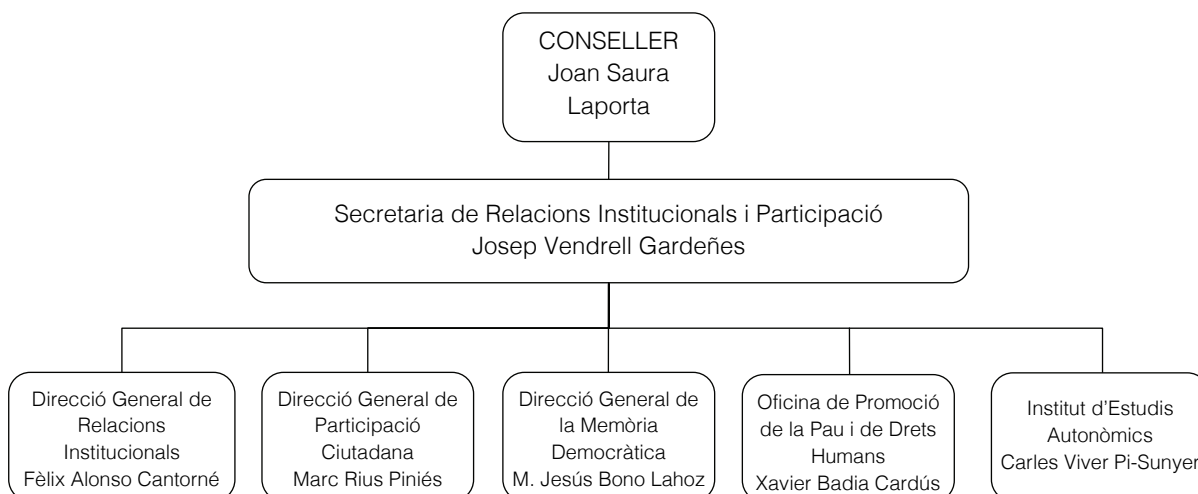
CONSELLER
Joan Saura
Laporta

Secretaria de Relacions Institucionals i Participació
Josep Vendrell Gardeñes

Direcció General de Relacions Institucionals
Fèlix Alonso Cantorné

Direcció General de Participació Ciutadana
Marc Rius Piniés

Direcció General de la Memòria Democràtica
M. Jesús Bono Lahoz

Oficina de Promoció de la Pau i de Drets Humans
Xavier Badia Cardús

Institut d'Estudis Autonòmics
Carles Viver Pi-Sunyer